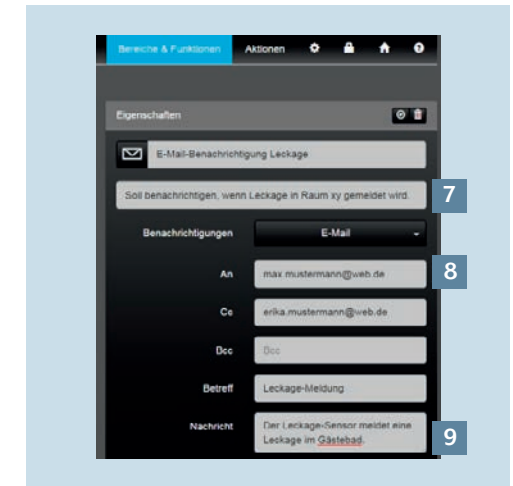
Bereiche & Funktionen
Aktionen

Eigenschaften

E-Mail-Benachrichtigung Leckage

Soll benachrichtigen, wenn Leckage in Raum xy gemeldet wird.

7

Benachrichtigungen
E-Mail

An
max.mustermann@web.de

8

Cc
erika.mustermann@web.de

Bcc
Bcc

Betreff
Leckage-Meldung

Nachricht
Der Leckage-Sensor meldet eine Leckage im Gästebad.

9